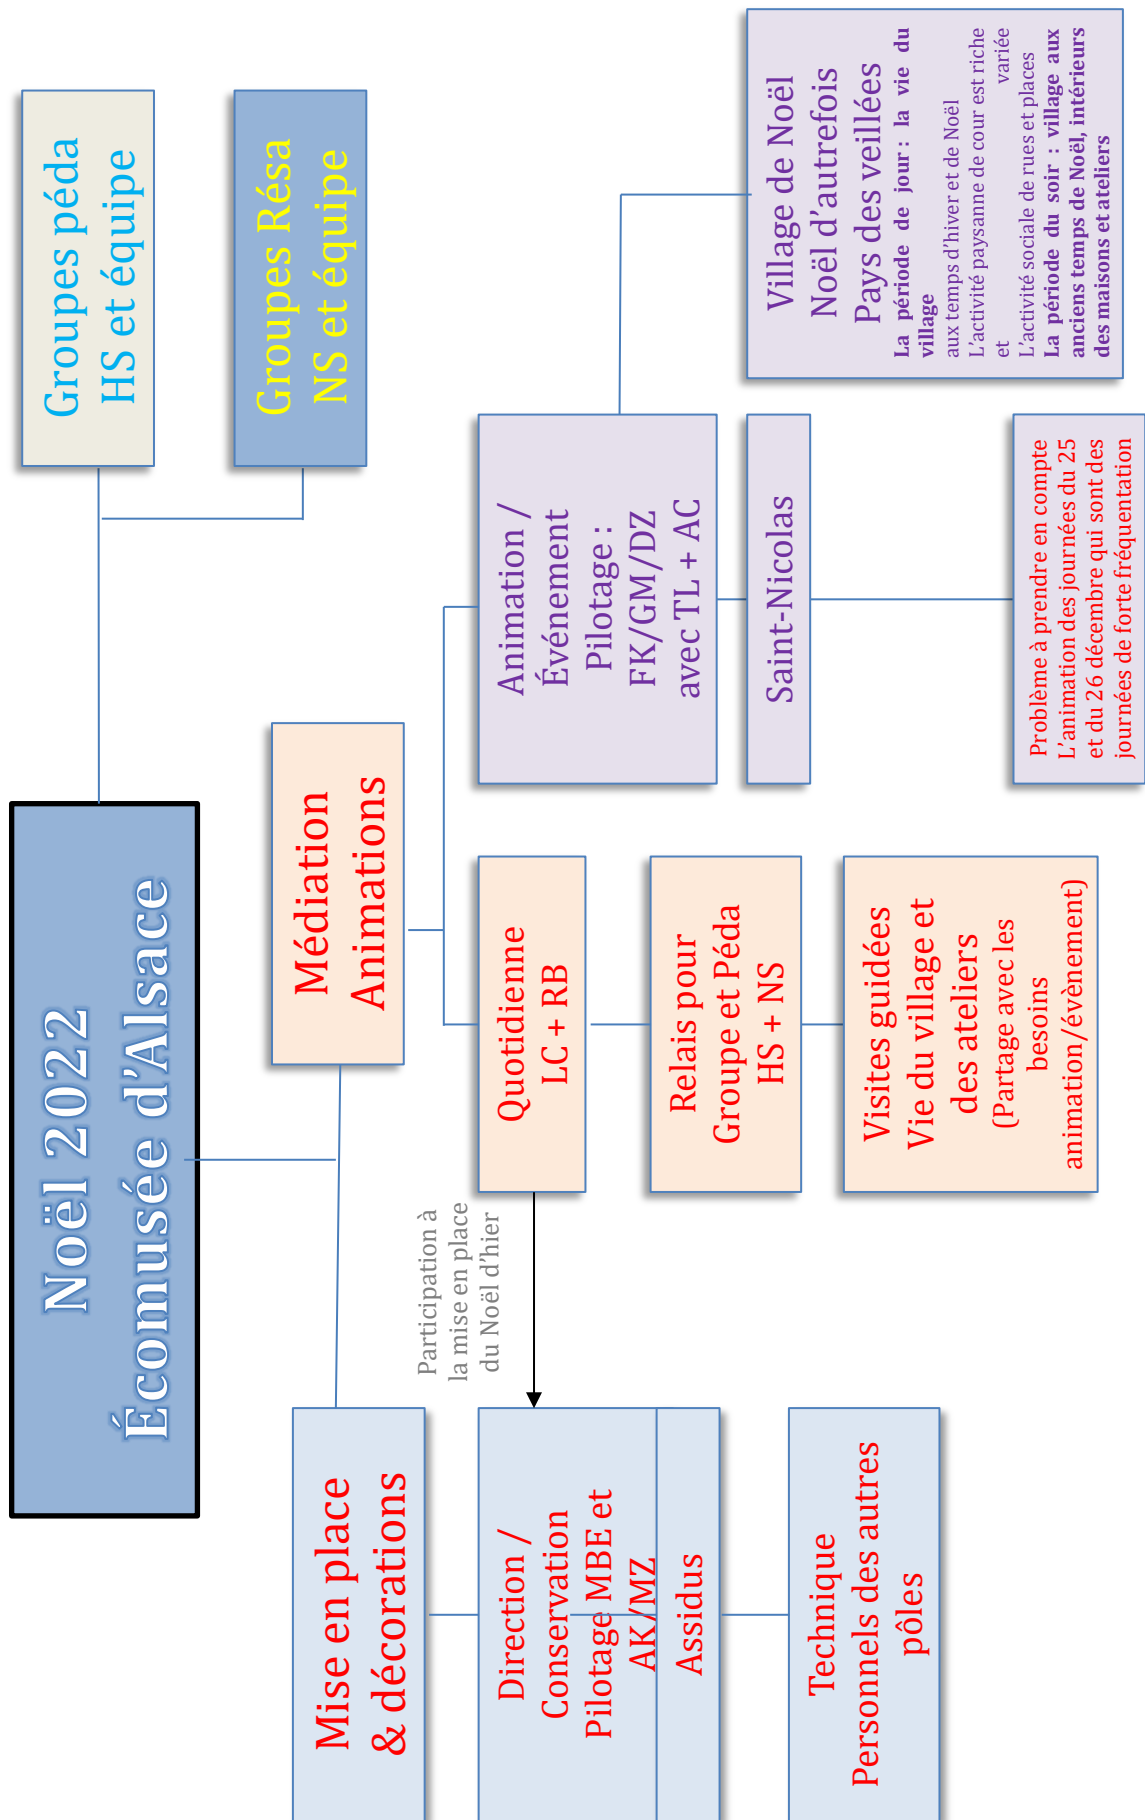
Noël 2022
Écomusée d'Alsace

Groupes péda
HS et équipe

Groupes Résa
NS et équipe

Médiation
Animations

Animation / Événement
Pilotage : FK/GM/DZ
avec TL + AC

Village de Noël
Noël d'autrefois
Pays des veillées
La période de jour : la vie du village
aux temps d'hiver et de Noël
L'activité paysanne de cour est riche et variée
L'activité sociale de rues et places
La période du soir : village aux anciens temps de Noël, intérieurs des maisons et ateliers

Saint-Nicolas

Problème à prendre en compte
L'animation des journées du 25 et du 26 décembre qui sont des journées de forte fréquentation

Quotidienne
LC + RB

Relais pour
Groupe et Péda
HS + NS

Visites guidées
Vie du village et des ateliers
(Partage avec les besoins animation/évènement)

Participation à la mise en place du Noël d'hier

Mise en place
& décorations

Direction / Conservation
Pilotage MBE et AK/MZ

Assidus

Technique
Personnels des autres pôles